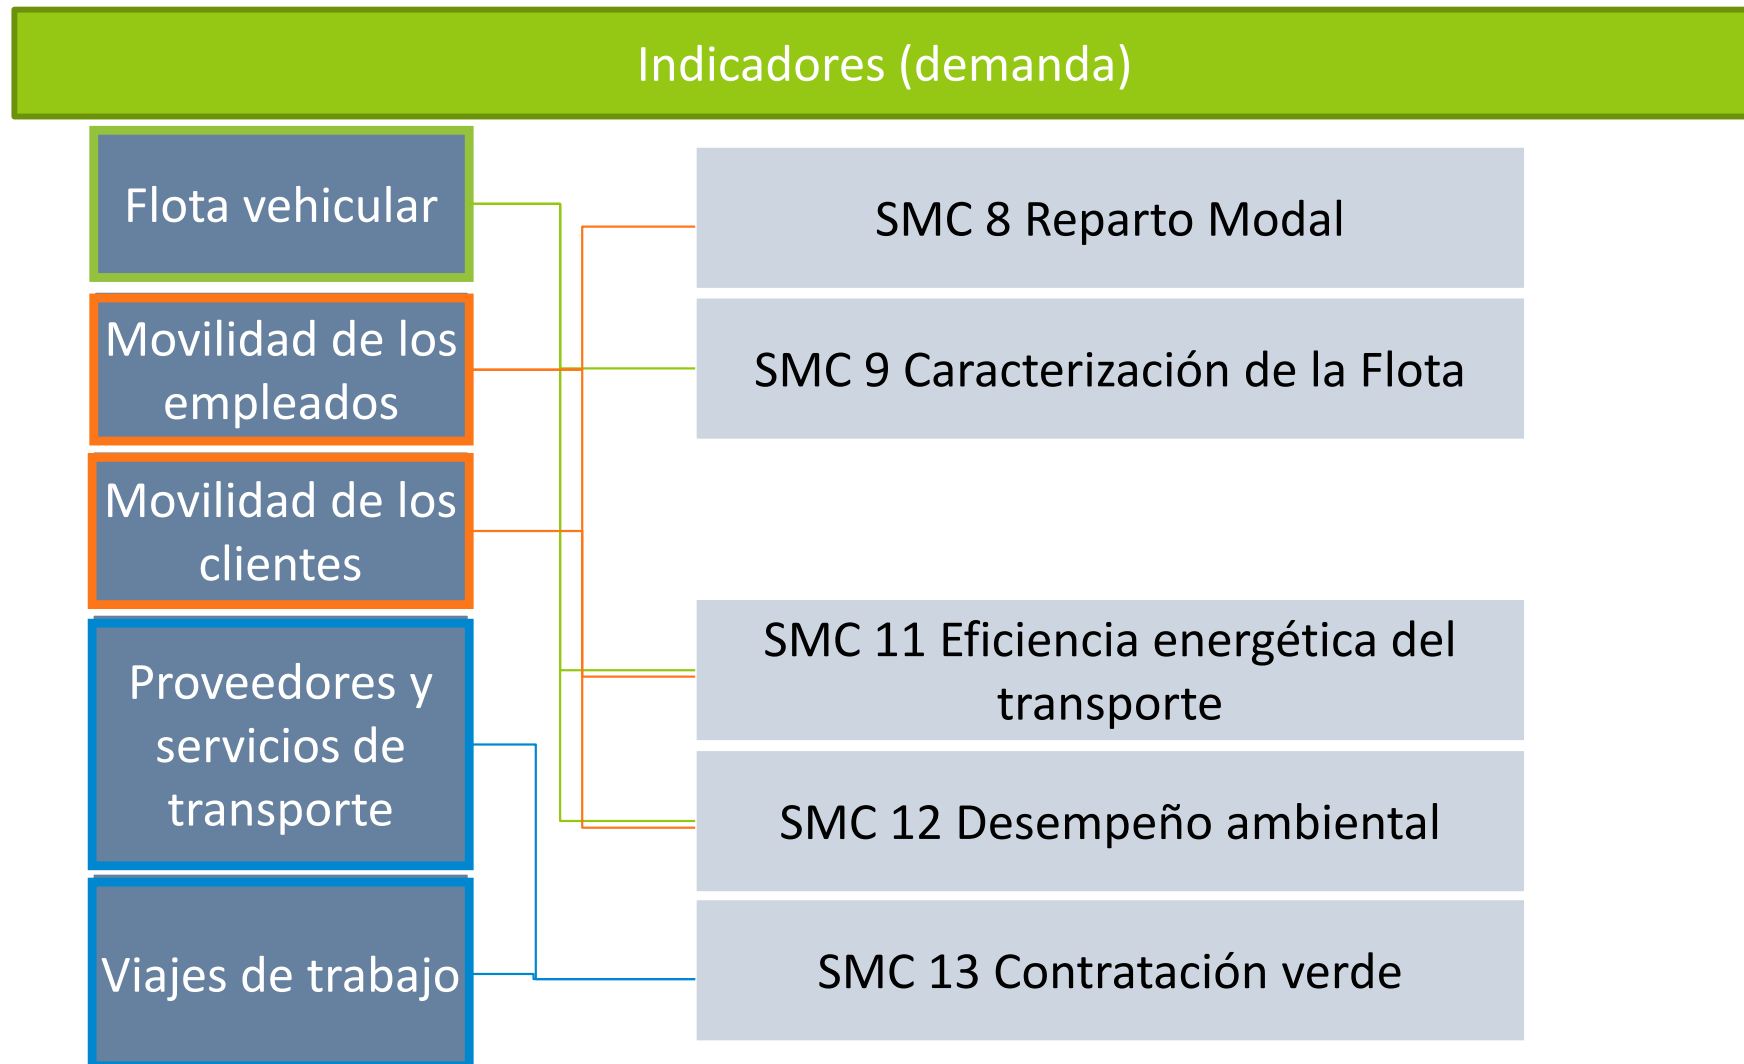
Indicadores (demanda)

Flota vehicular

Movilidad de los empleados

Movilidad de los clientes

Proveedores y servicios de transporte

Viajes de trabajo

SMC 8 Reparto Modal

SMC 9 Caracterización de la Flota

SMC 11 Eficiencia energética del transporte

SMC 12 Desempeño ambiental

SMC 13 Contratación verde